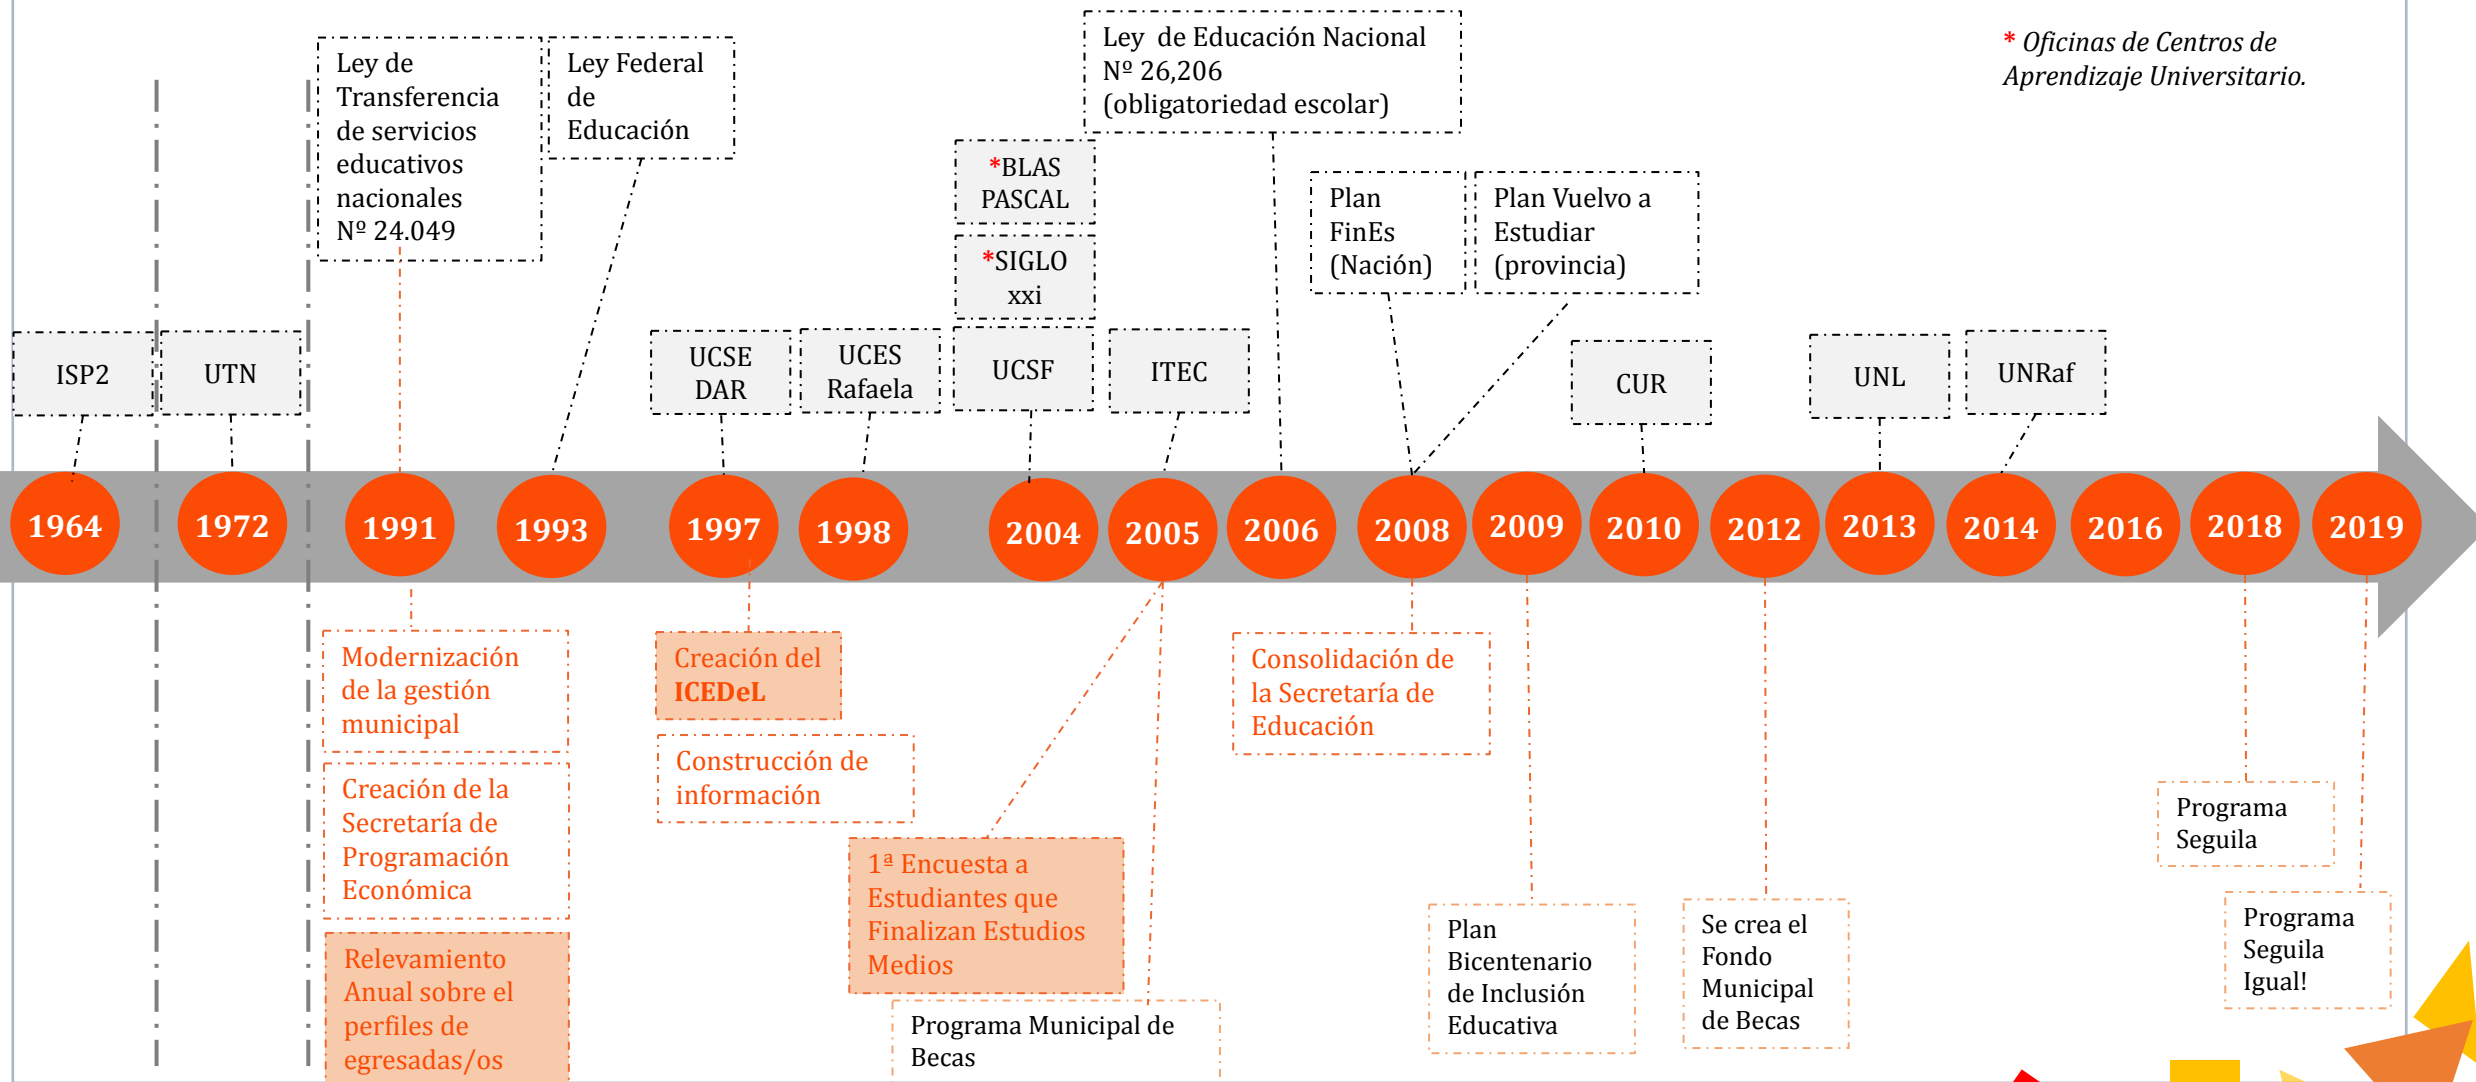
Ley de Transferencia de servicios educativos nacionales Nº 24.049

Ley Federal de Educación

Ley de Educación Nacional Nº 26,206 (obligatoriedad escolar)

* Oficinas de Centros de Aprendizaje Universitario.

*BLAS PASCAL

*SIGLO xxi

Plan FinEs (Nación)

Plan Vuelvo a Estudiar (provincia)

ISP2

UTN

UCSE DAR

UCES Rafaela

UCSF

ITEC

CUR

UNL

UNRaf

1964

1972

1991

1993

1997

1998

2004

2005

2006

2008

2009

2010

2012

2013

2014

2016

2018

2019

Modernización de la gestión municipal

Creación de la Secretaría de Programación Económica

Relevamiento Anual sobre el perfiles de egresadas/os

Creación del ICEDeL

Construcción de información

1ª Encuesta a Estudiantes que Finalizan Estudios Medios

Programa Municipal de Becas

Consolidación de la Secretaría de Educación

Plan Bicentenario de Inclusión Educativa

Se crea el Fondo Municipal de Becas

Programa Seguila

Programa Seguila Igual!